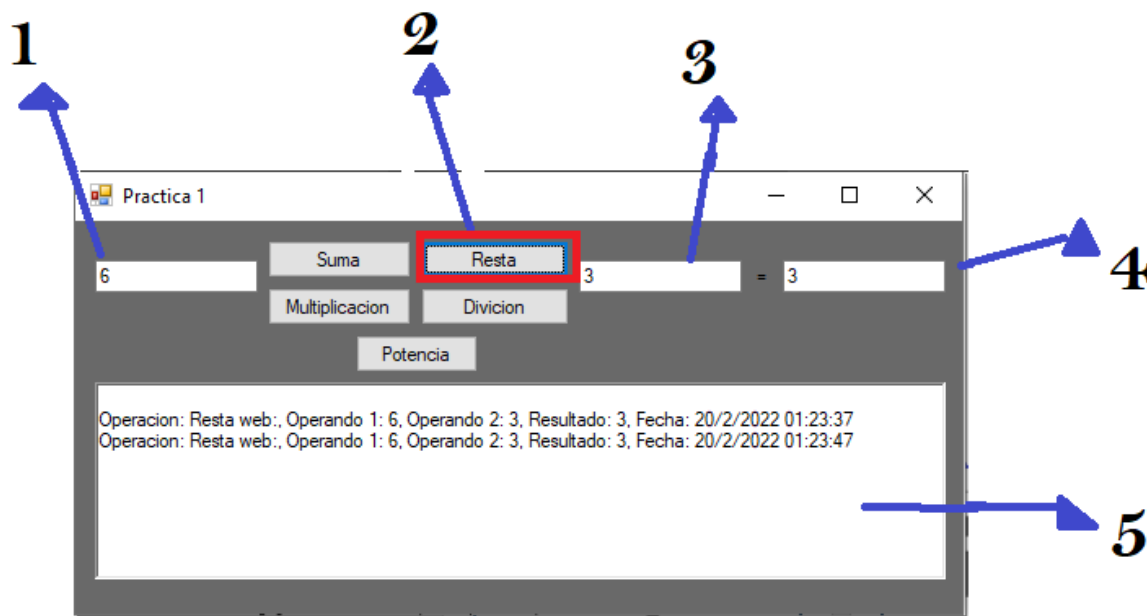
1
2
3
4
5

Practica 1

6
Suma
Resta
3
=
3
Multiplicacion
Divicion
Potencia

Operacion: Resta web:, Operando 1: 6, Operando 2: 3, Resultado: 3, Fecha: 20/2/2022 01:23:37
Operacion: Resta web:, Operando 1: 6, Operando 2: 3, Resultado: 3, Fecha: 20/2/2022 01:23:47